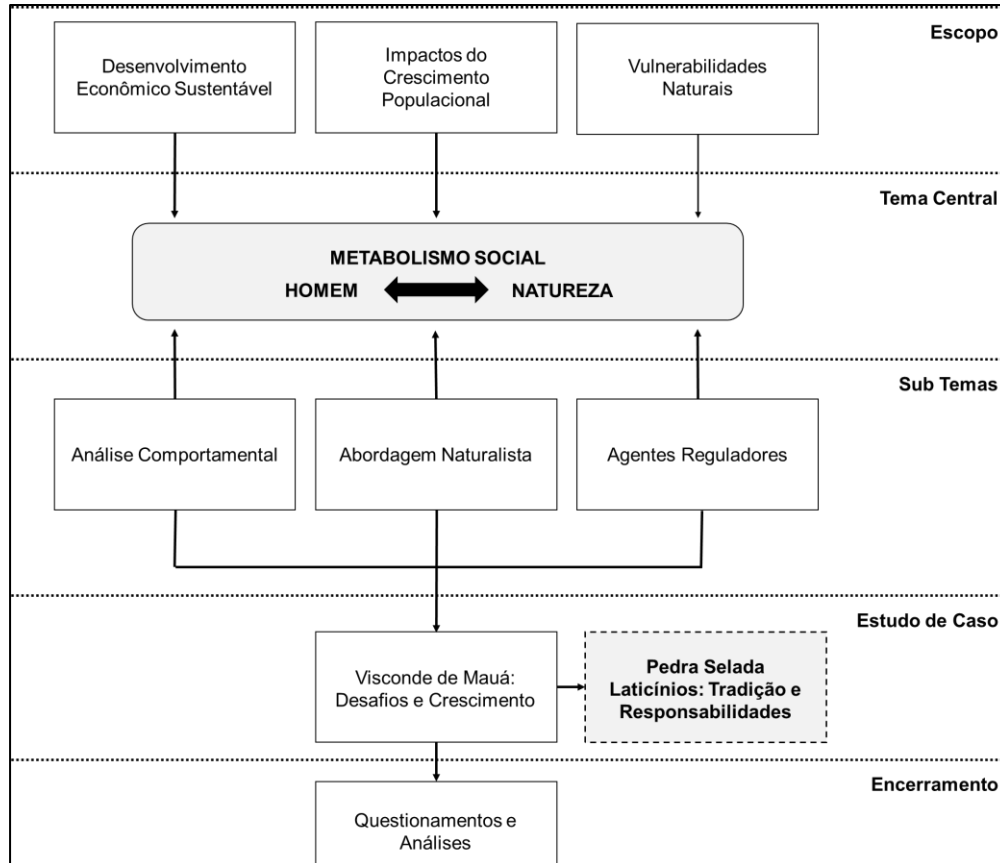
Escopo

Desenvolvimento Econômico Sustentável

Impactos do Crescimento Populacional

Vulnerabilidades Naturais

Tema Central

METABOLISMO SOCIAL

HOMEM NATUREZA

Sub Temas

Análise Comportamental

Abordagem Naturalista

Agentes Reguladores

Estudo de Caso

Visconde de Mauá: Desafios e Crescimento

Pedra Selada Laticínios: Tradição e Responsabilidades

Encerramento

Questionamentos e Análises